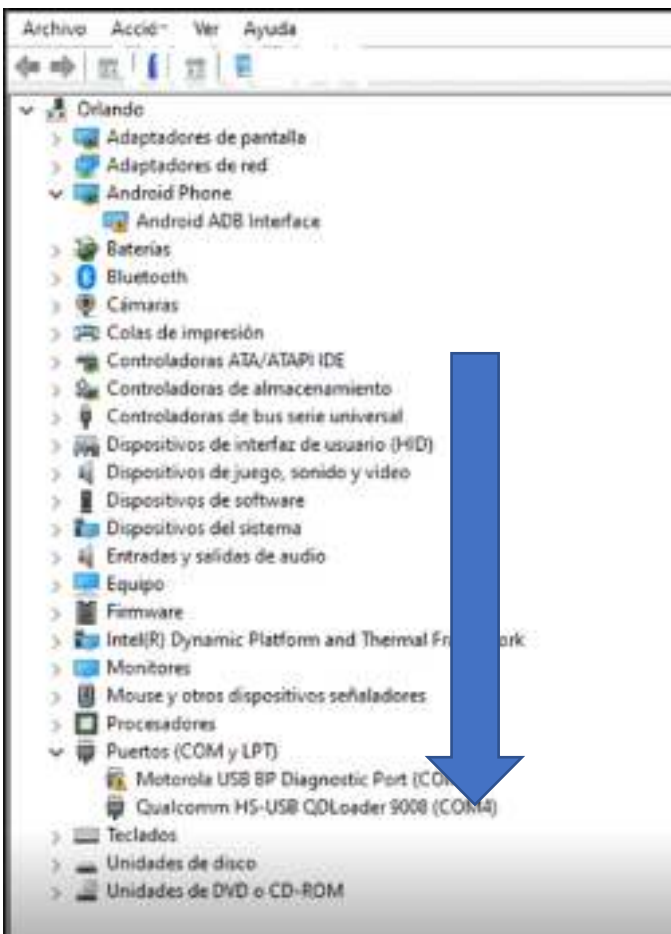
Archivo Acción Ver Ayuda

Orlando
Adaptadores de pantalla
Adaptadores de red
Android Phone
Android ADB Interface
Baterías
Bluetooth
Cámaras
Colas de impresión
Controladoras ATA/ATAPI IDE
Controladoras de almacenamiento
Controladoras de bus serie universal
Dispositivos de interfaz de usuario (HID)
Dispositivos de juego, sonido y video
Dispositivos de software
Dispositivos del sistema
Entradas y salidas de audio
Equipo
Firmware
Intel(R) Dynamic Platform and Thermal Fr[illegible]ork
Monitores
Mouse y otros dispositivos señaladores
Procesadores
Puertos (COM y LPT)
Motorola USB BP Diagnostic Port (CO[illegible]
Qualcomm HS-USB QDLoader 9008 (COM4)
Teclados
Unidades de disco
Unidades de DVD o CD-ROM